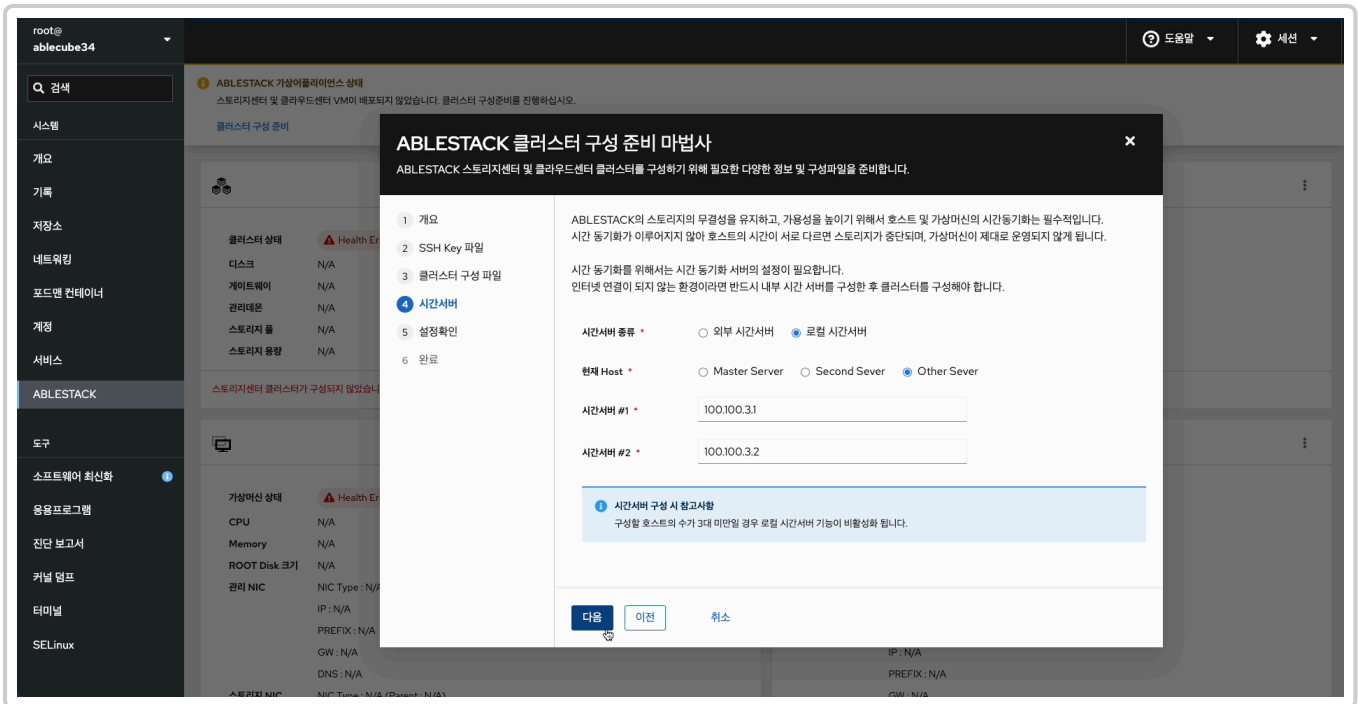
root@
ablecube34

도움말
세션

검색

시스템
개요
기록
저장소
네트워킹
포드맨 컨테이너
계정
서비스
ABLESTACK

도구
소프트웨어 최신화
응용프로그램
진단 보고서
커널 덤프
터미널
SELinux

ABLESTACK 가상어플라이언스 상태
스토리지센터 및 클라우드센터 VM이 배포되지 않았습니다. 클러스터 구성준비를 진행하십시오.
클러스터 구성 준비

클러스터 상태 Health Er
디스크 N/A
게이트웨이 N/A
관리데몬 N/A
스토리지 풀 N/A
스토리지 용량 N/A
스토리지센터 클러스터가 구성되지 않았습니

가상머신 상태 Health Er
CPU N/A
Memory N/A
ROOT Disk 크기 N/A
관리 NIC NIC Type : N/A
IP : N/A
PREFIX : N/A
GW : N/A
DNS : N/A
스토리지 NIC NIC Type : N/A (Parent : N/A)

IP : N/A
PREFIX : N/A
GW : N/A

ABLESTACK 클러스터 구성 준비 마법사
ABLESTACK 스토리지센터 및 클라우드센터 클러스터를 구성하기 위해 필요한 다양한 정보 및 구성파일을 준비합니다.

1 개요
2 SSH Key 파일
3 클러스터 구성 파일
4 시간서버
5 설정확인
6 완료

ABLESTACK의 스토리지의 무결성을 유지하고, 가용성을 높이기 위해서 호스트 및 가상머신의 시간동기화는 필수적입니다.
시간 동기화가 이루어지지 않아 호스트의 시간이 서로 다르면 스토리지가 중단되며, 가상머신이 제대로 운영되지 않게 됩니다.

시간 동기화를 위해서는 시간 동기화 서버의 설정이 필요합니다.
인터넷 연결이 되지 않는 환경이라면 반드시 내부 시간 서버를 구성한 후 클러스터를 구성해야 합니다.

시간서버 종류 * 외부 시간서버 로컬 시간서버
현재 Host * Master Server Second Sever Other Sever
시간서버 #1 * 100.100.3.1
시간서버 #2 * 100.100.3.2

시간서버 구성 시 참고사항
구성할 호스트의 수가 3대 미만일 경우 로컬 시간서버 기능이 비활성화 됩니다.

다음 이전 취소